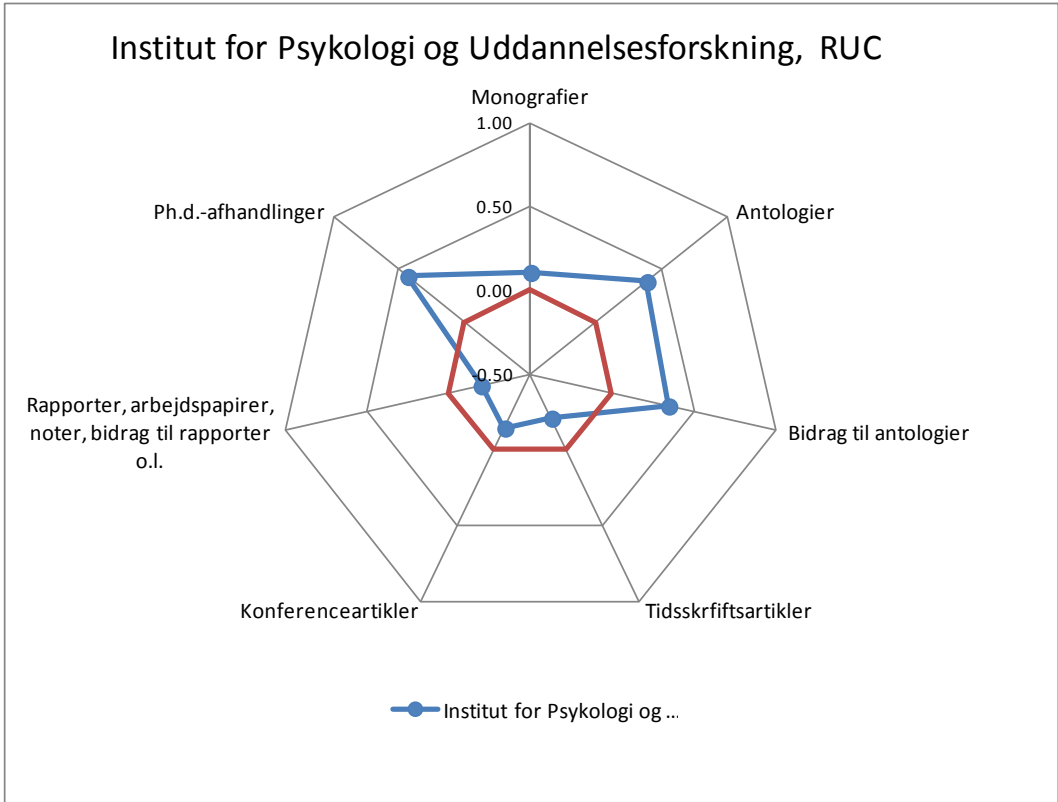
Institut for Psykologi og Uddannelsesforskning, RUC

Monografier
1.00
0.50
0.00
-0.50
Antologier
Bidrag til antologier
Tidsskrfiftsartikler
Konferenceartikler
Rapporter, arbejdspapirer, noter, bidrag til rapporter o.l.
Ph.d.-afhandlinger

Institut for Psykologi og ...